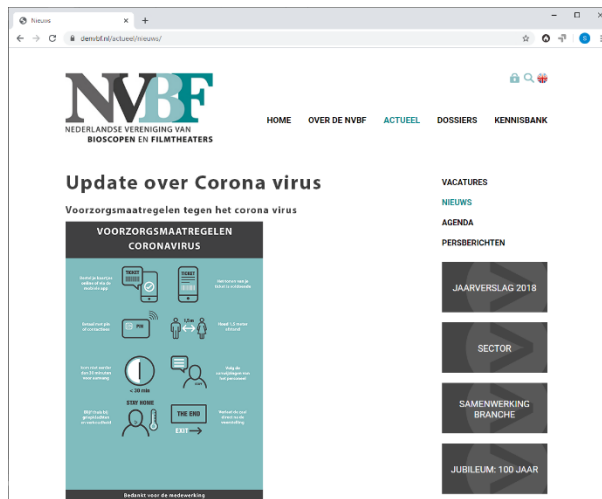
Nieuws
+
demo.nvbf.nl/actueel/nieuws/

NVBF
NEDERLANDSE VERENIGING VAN BIOSCOPEN EN FILMTHEATERS

HOME
OVER DE NVBF
ACTUEEL
DOSSIERS
KENNISBANK

Update over Corona virus

Voorzorgsmaatregelen tegen het corona virus

VOORZORGSMAATREGELEN CORONAVIRUS

TICKET
TICKET
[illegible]
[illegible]
PIN
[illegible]
1,5 m
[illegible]
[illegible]
< 30 min
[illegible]
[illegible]
STAY HOME
THE END
EXIT
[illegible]
Bedankt voor de medewerking

VACATURES
NIEUWS
AGENDA
PERSBERICHTEN

JAARVERSLAG 2018
SECTOR
SAMENWERKING BRANCHE
JUBILEUM: 100 JAAR